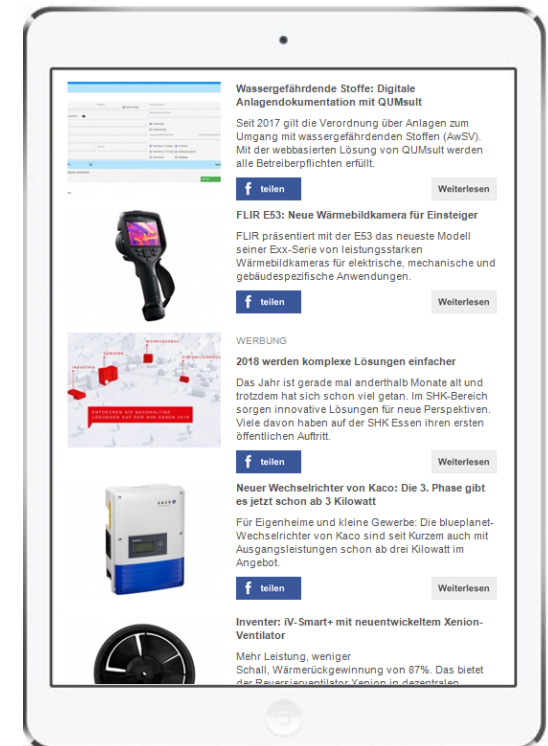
Wassergefährdende Stoffe: Digitale Anlagendokumentation mit QUMsult

Seit 2017 gilt die Verordnung über Anlagen zum Umgang mit wassergefährdenden Stoffen (AwSV). Mit der webbasierten Lösung von QUMsult werden alle Betreiberpflichten erfüllt.

f teilen

Weiterlesen

FLIR E53: Neue Wärmebildkamera für Einsteiger

FLIR präsentiert mit der E53 das neueste Modell seiner Exx-Serie von leistungsstarken Wärmebildkameras für elektrische, mechanische und gebäudespezifische Anwendungen.

f teilen

Weiterlesen

WERBUNG

2018 werden komplexe Lösungen einfacher

Das Jahr ist gerade mal anderthalb Monate alt und trotzdem hat sich schon viel getan. Im SHK-Bereich sorgen innovative Lösungen für neue Perspektiven. Viele davon haben auf der SHK Essen ihren ersten öffentlichen Auftritt.

f teilen

Weiterlesen

Neuer Wechselrichter von Kaco: Die 3. Phase gibt es jetzt schon ab 3 Kilowatt

Für Eigenheime und kleine Gewerbe: Die blueplanet-Wechselrichter von Kaco sind seit Kurzem auch mit Ausgangsleistungen schon ab drei Kilowatt im Angebot.

f teilen

Weiterlesen

Inventer: iV-Smart+ mit neuentwickeltem Xenion-Ventilator

Mehr Leistung, weniger Schall, Wärmerückgewinnung von 87%. Das bietet der Reversierventilator Xenion in dezentralen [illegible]